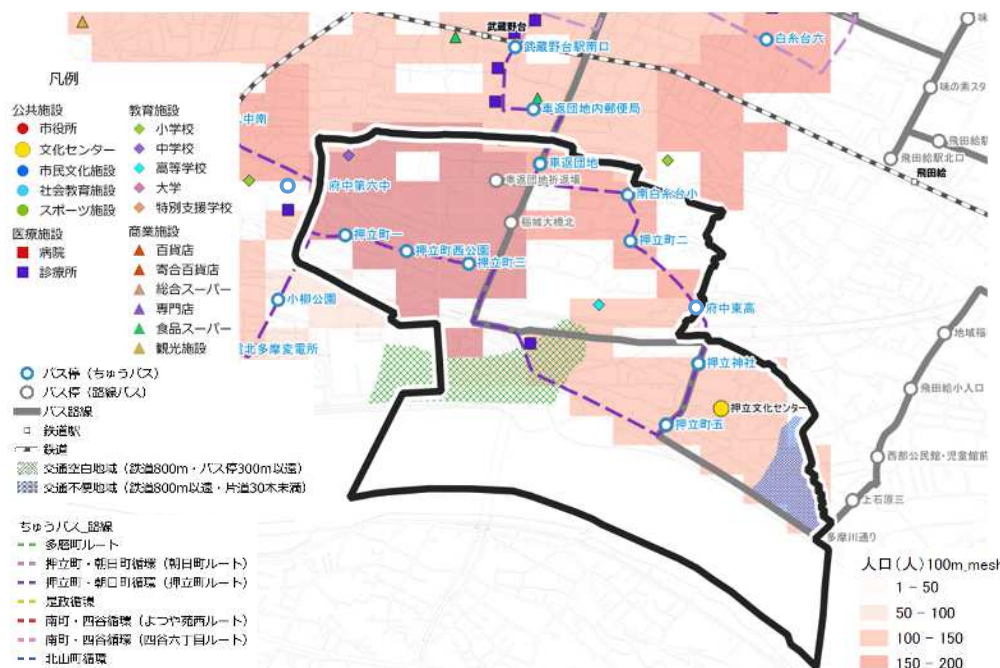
武蔵野台
武蔵野台駅南口
白糸台六
味の素スタ
飛田給
飛田給駅北口
飛田給
東京団地内郵便局
中南
東京団地
東京団地折返場
南白糸台小
府中第六中
稲城大橋北
押立町一
押立町西公園
押立町三
押立町二
小柳公園
府中東高
北多摩変電所
押立神社
押立文化センター
押立町五
地域福
飛田給小入口
西部公民館・児童館前
上石原三
多摩川通り

凡例
公共施設
市役所
文化センター
市民文化施設
社会教育施設
スポーツ施設
医療施設
病院
診療所
教育施設
小学校
中学校
高等学校
大学
特別支援学校
商業施設
百貨店
寄合百貨店
総合スーパー
専門店
食品スーパー
観光施設
バス停（ちゅうバス）
バス停（路線バス）
バス路線
鉄道駅
鉄道
交通空白地域（鉄道800m・バス停300m以遠）
交通不便地域（鉄道800m以遠・片道30本未満）

ちゅうバス_路線
多磨町ルート
押立町・朝日町循環（朝日町ルート）
押立町・朝日町循環（押立町ルート）
是政循環
南町・四谷循環（よつや苑西ルート）
南町・四谷循環（四谷六丁目ルート）
北山町循環

人口（人）100m_mesh
1 - 50
50 - 100
100 - 150
150 - 200